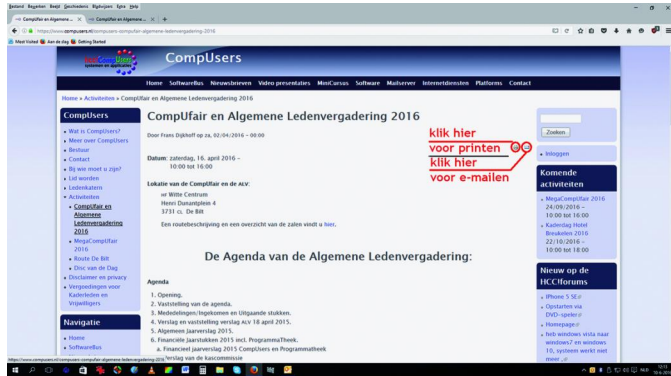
Bestand Bewerken Beeld Geschiedenis Bladwijzers Extra Help

CompUfair en Algemene ... × | CompUfair en Algemene L... × | +

https://www.compusers.nl/compusers-compufair-algemene-ledenvergadering-2016

Meest Visited | Aan de slag | Getting Started

CompUsers

CompUsers

Home | SoftwareBus | Nieuwsbrieven | Video presentaties | MiniCursus | Software | Mailserver | Internetdiensten | Platforms | Contact

Home » Activiteiten » CompUfair en Algemene Ledenvergadering 2016

CompUsers

- Wat is CompUsers?
- Meer over CompUsers
- Bestuur
- Contact
- Bij wie moet u zijn?
- Lid worden
- Ledenkaarten
- Activiteiten
  - CompUfair en Algemene Ledenvergadering 2016
  - MegaCompUfair 2016
  - Route De Bilt
  - Disc van de Dag
- Disclaimer en privacy
- Vergoedingen voor Kaderleden en Vrijwilligers

Navigatie

- Home
- SoftwareBus

CompUfair en Algemene Ledenvergadering 2016

Door Frans Dijkhoff op za, 02/04/2016 - 00:00

klik hier voor printen

klik hier voor e-mailen

Datum: zaterdag, 16. april 2016 - 10:00 tot 16:00

Lokatie van de CompUfair en de ALV:

de Witte Centrum
Henri Dunantplein 4
3731 CL De Bilt

Een routebeschrijving en een overzicht van de zalen vindt u hier.

De Agenda van de Algemene Ledenvergadering:

Agenda

1. Opening.
2. Vaststelling van de agenda.
3. Mededelingen/Ingekomen en Uitgaande stukken.
4. Verslag en vaststelling verslag ALV 18 april 2015.
5. Algemeen Jaarverslag 2015.
6. Financiële Jaarstukken 2015 incl. ProgrammaTheek.
   a. Financieel jaarverslag 2015 CompUsers en ProgrammaTheek
   b. Verslag van de kascommissie

Zoeken

- Inloggen

Komende activiteiten

- MegaCompUfair 2016 24/09/2016 - 10:00 tot 16:00
- Kaderdag Hotel Breukelen 2016 22/10/2016 - 10:00 tot 18:00

Nieuw op de HCCforums

- iPhone 5 SE
- Opstarten via DVD-speler
- Homepage
- heb windows vista naar windows7 en windows 10, systeem werkt niet meer

https://www.compusers.nl/compusers-compufair-algemene-ledenvergadering-2016